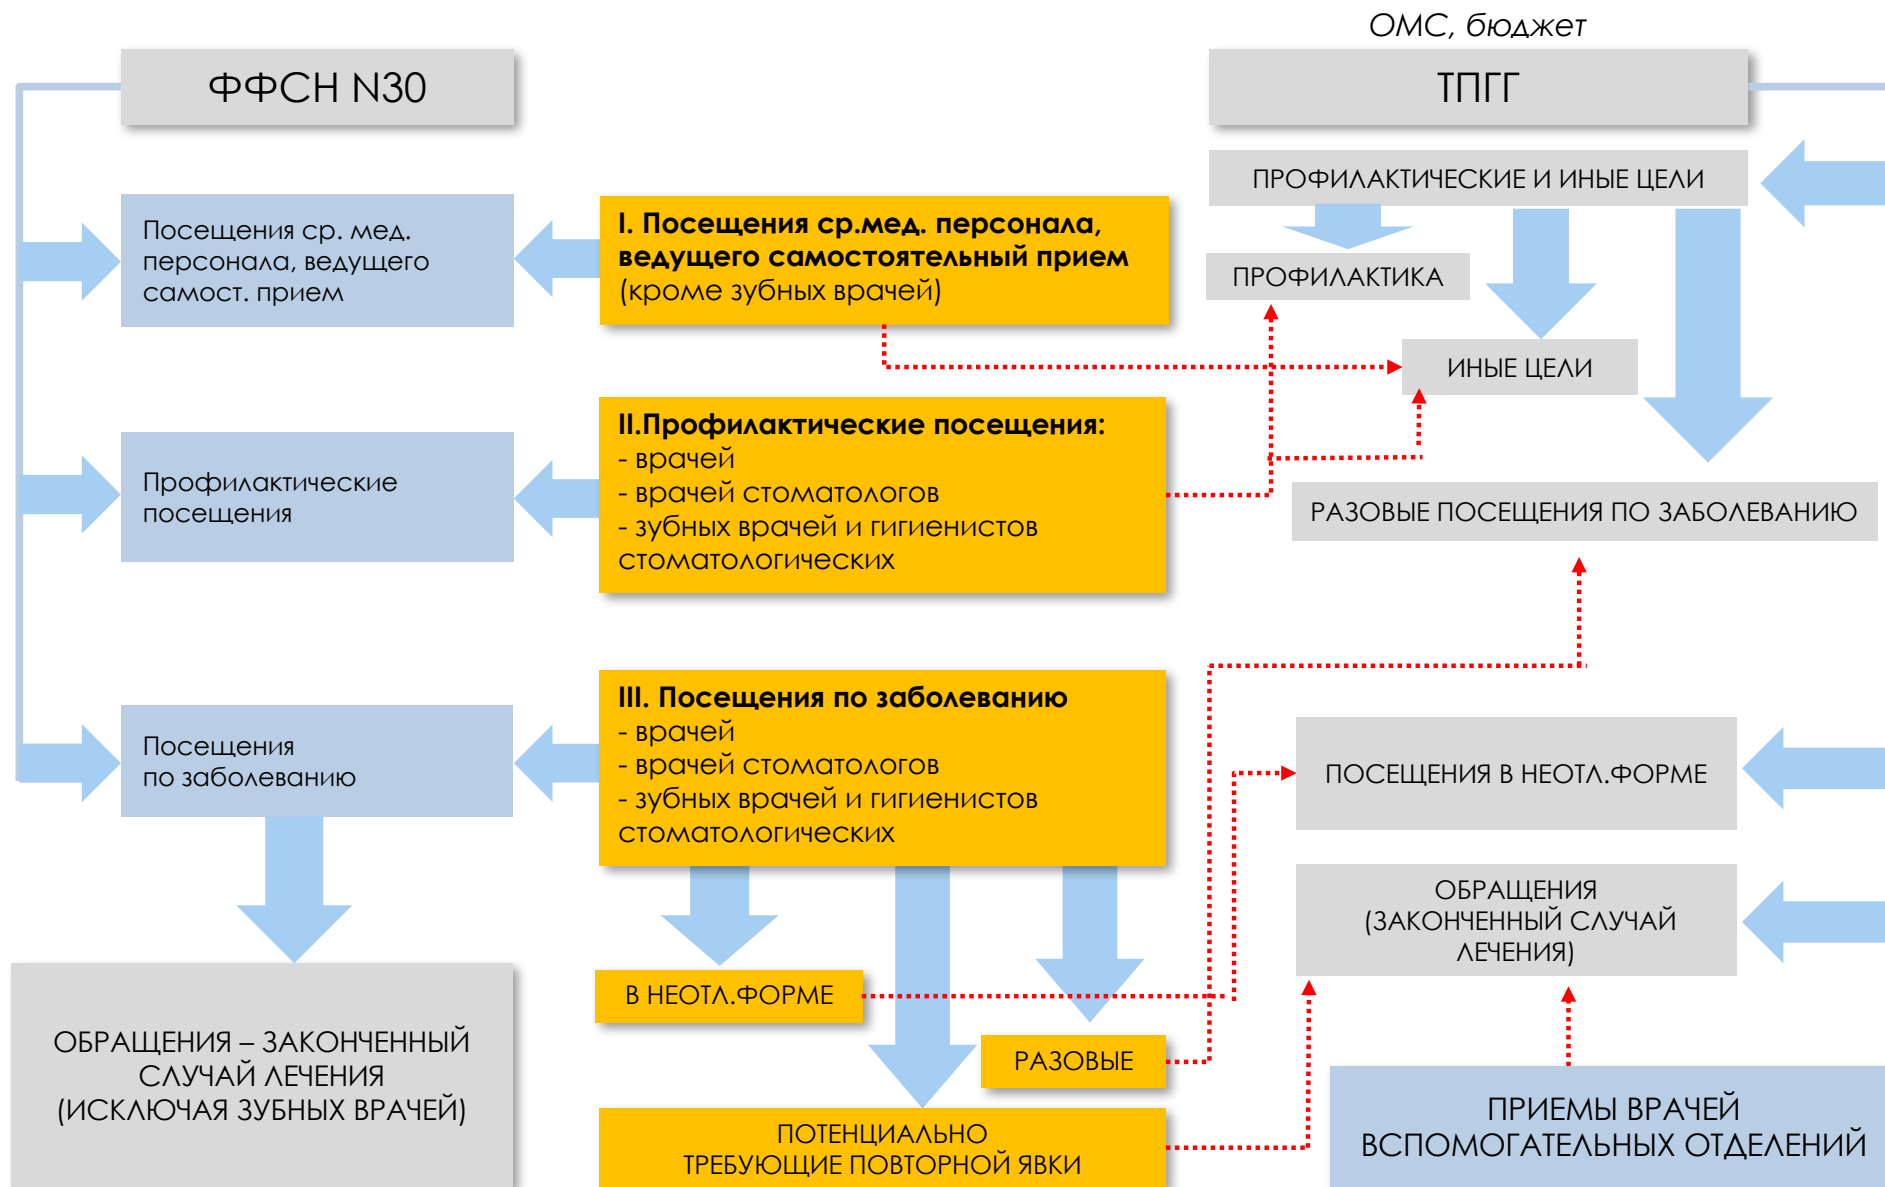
ОМС, бюджет

ФФСН N30

ТПГГ

ПРОФИЛАКТИЧЕСКИЕ И ИНЫЕ ЦЕЛИ

Посещения ср. мед. персонала, ведущего самост. прием

I. Посещения ср.мед. персонала, ведущего самостоятельный прием (кроме зубных врачей)

ПРОФИЛАКТИКА

ИНЫЕ ЦЕЛИ

Профилактические посещения

II.Профилактические посещения:
- врачей
- врачей стоматологов
- зубных врачей и гигиенистов стоматологических

РАЗОВЫЕ ПОСЕЩЕНИЯ ПО ЗАБОЛЕВАНИЮ

Посещения по заболеванию

III. Посещения по заболеванию
- врачей
- врачей стоматологов
- зубных врачей и гигиенистов стоматологических

ПОСЕЩЕНИЯ В НЕОТЛ.ФОРМЕ

ОБРАЩЕНИЯ (ЗАКОНЧЕННЫЙ СЛУЧАЙ ЛЕЧЕНИЯ)

В НЕОТЛ.ФОРМЕ

ОБРАЩЕНИЯ – ЗАКОНЧЕННЫЙ СЛУЧАЙ ЛЕЧЕНИЯ (ИСКЛЮЧАЯ ЗУБНЫХ ВРАЧЕЙ)

РАЗОВЫЕ

ПОТЕНЦИАЛЬНО ТРЕБУЮЩИЕ ПОВТОРНОЙ ЯВКИ

ПРИЕМЫ ВРАЧЕЙ ВСПОМОГАТЕЛЬНЫХ ОТДЕЛЕНИЙ